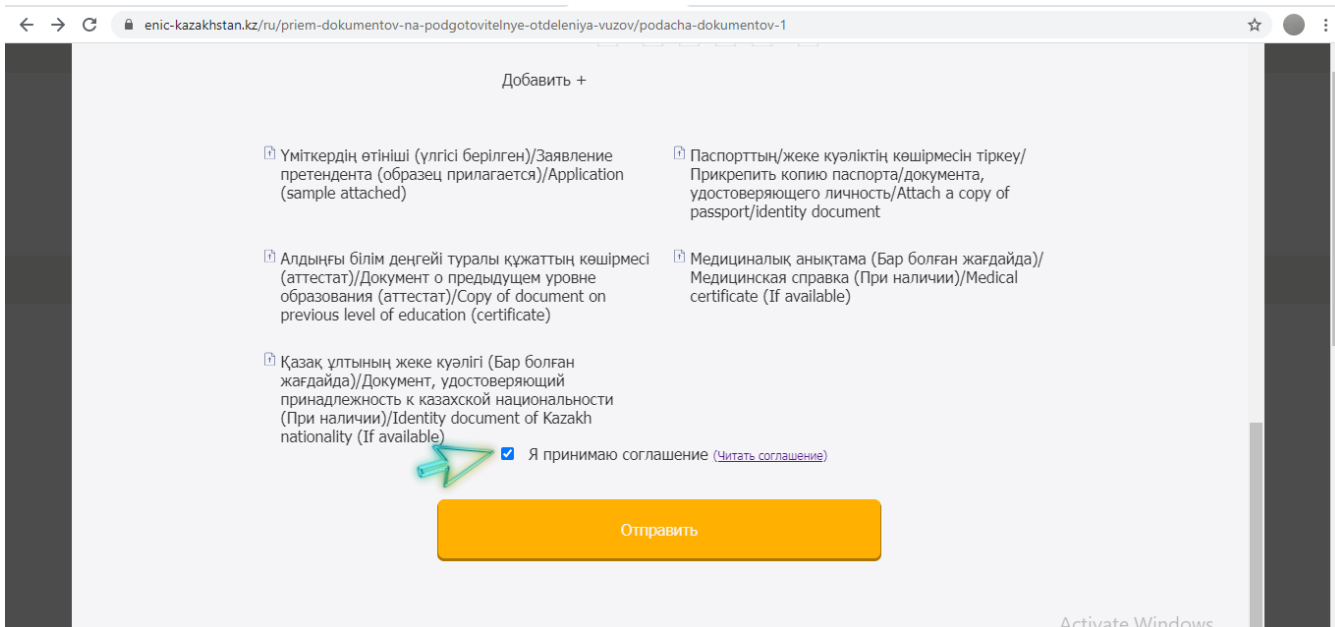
enic-kazakhstan.kz/ru/priem-dokumentov-na-podgotovitelnye-otdeleniya-vuzov/podacha-dokumentov-1

Добавить +

Үміткердің өтініші (үлгісі берілген)/Заявление претендента (образец прилагается)/Application (sample attached)

Паспорттың/жеке куәліктің көшірмесін тіркеу/Прикрепить копию паспорта/документа, удостоверяющего личность/Attach a copy of passport/identity document

Алдыңғы білім деңгейі туралы құжаттың көшірмесі (аттестат)/Документ о предыдущем уровне образования (аттестат)/Copy of document on previous level of education (certificate)

Медициналық анықтама (Бар болған жағдайда)/Медицинская справка (При наличии)/Medical certificate (If available)

Қазақ ұлтының жеке куәлігі (Бар болған жағдайда)/Документ, удостоверяющий принадлежность к казахской национальности (При наличии)/Identity document of Kazakh nationality (If available)

Я принимаю соглашение (Читать соглашение)

Отправить

Activate Windows